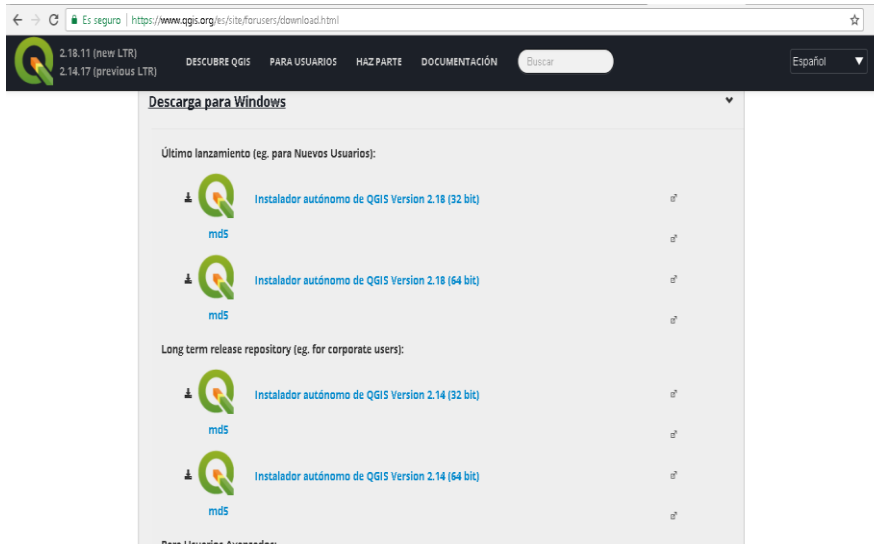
Es seguro | https://www.qgis.org/es/site/forusers/download.html

2.18.11 (new LTR)
2.14.17 (previous LTR)

DESCUBRE QGIS PARA USUARIOS HAZ PARTE DOCUMENTACIÓN Buscar Español

Descarga para Windows

Último lanzamiento (eg. para Nuevos Usuarios):

Instalador autónomo de QGIS Version 2.18 (32 bit)
md5

Instalador autónomo de QGIS Version 2.18 (64 bit)
md5

Long term release repository (eg. for corporate users):

Instalador autónomo de QGIS Version 2.14 (32 bit)
md5

Instalador autónomo de QGIS Version 2.14 (64 bit)
md5

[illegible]